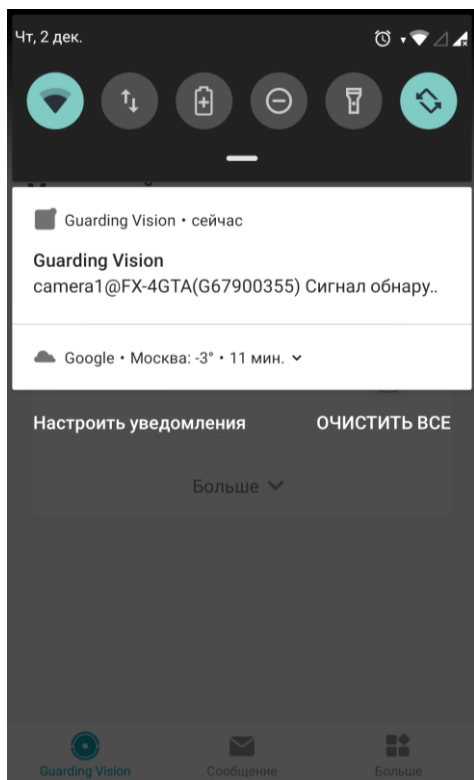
Чт, 2 дек.

Guarding Vision • сейчас

Guarding Vision
camera1@FX-4GTA(G67900355) Сигнал обнару..

Google • Москва: -3° • 11 мин.

Настроить уведомления

ОЧИСТИТЬ ВСЕ

Больше

Guarding Vision

Сообщение

Больше